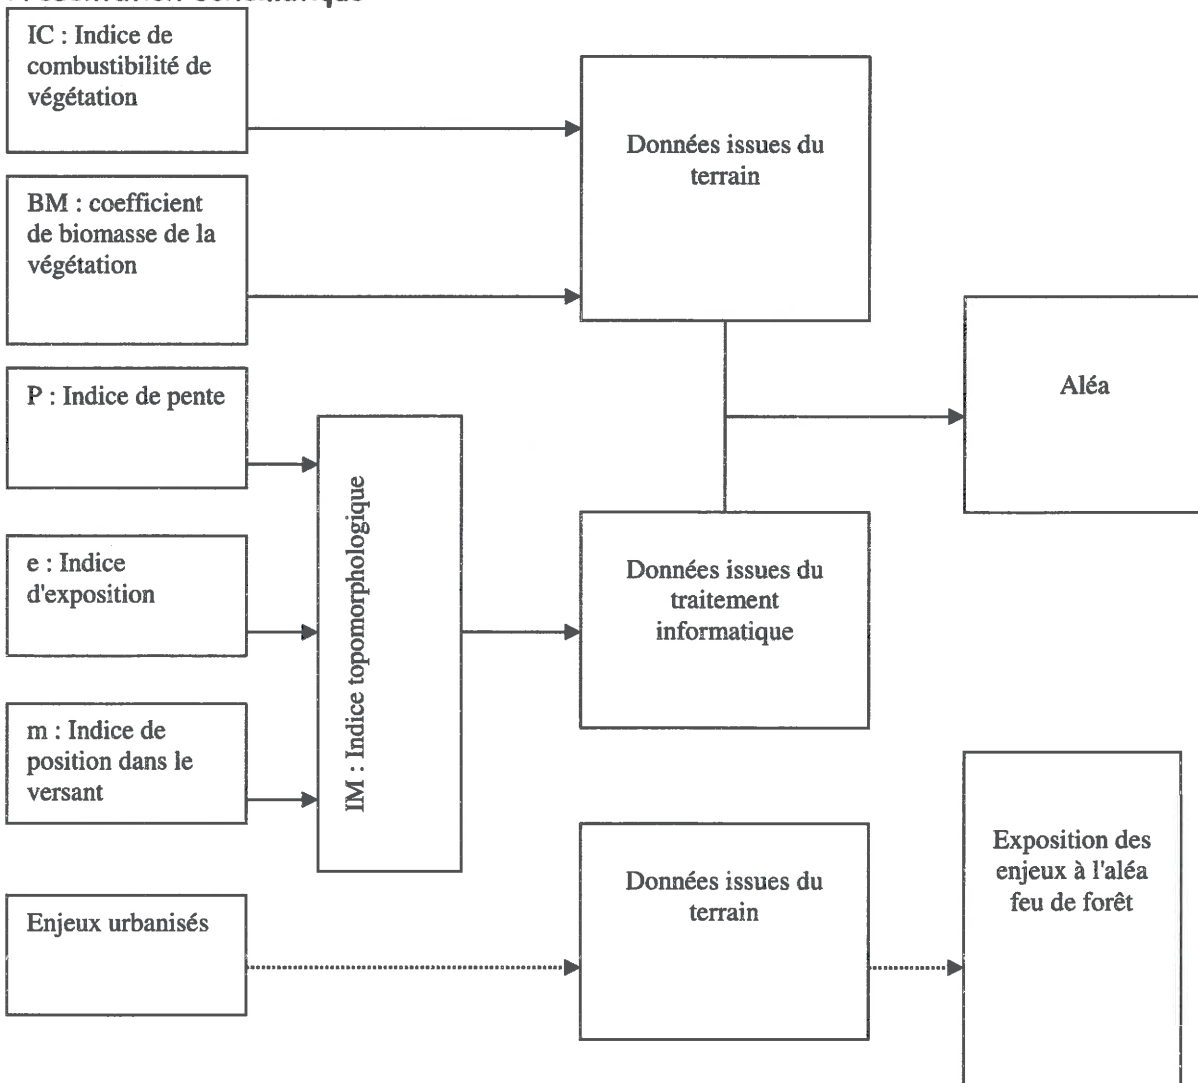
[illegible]

IC : Indice de combustibilité de végétation

BM : coefficient de biomasse de la végétation

P : Indice de pente

e : Indice d'exposition

m : Indice de position dans le versant

IM : Indice topomorphologique

Enjeux urbanisés

Données issues du terrain

Données issues du traitement informatique

Données issues du terrain

Aléa

Exposition des enjeux à l'aléa feu de forêt